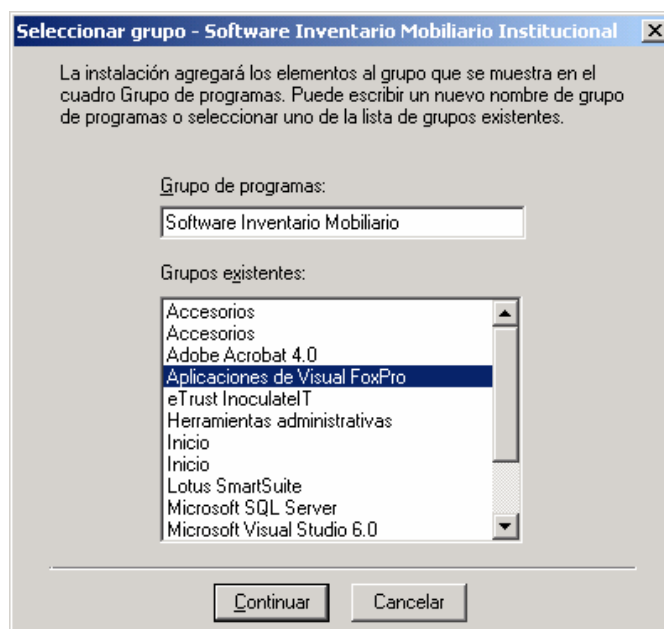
Seleccionar grupo - Software Inventario Mobiliario Institucional

La instalación agregará los elementos al grupo que se muestra en el cuadro Grupo de programas. Puede escribir un nuevo nombre de grupo de programas o seleccionar uno de la lista de grupos existentes.

Grupo de programas:

Software Inventario Mobiliario

Grupos existentes:

Accesorios
Accesorios
Adobe Acrobat 4.0
Aplicaciones de Visual FoxPro
eTrust InoculateIT
Herramientas administrativas
Inicio
Inicio
Lotus SmartSuite
Microsoft SQL Server
Microsoft Visual Studio 6.0

Continuar
Cancelar